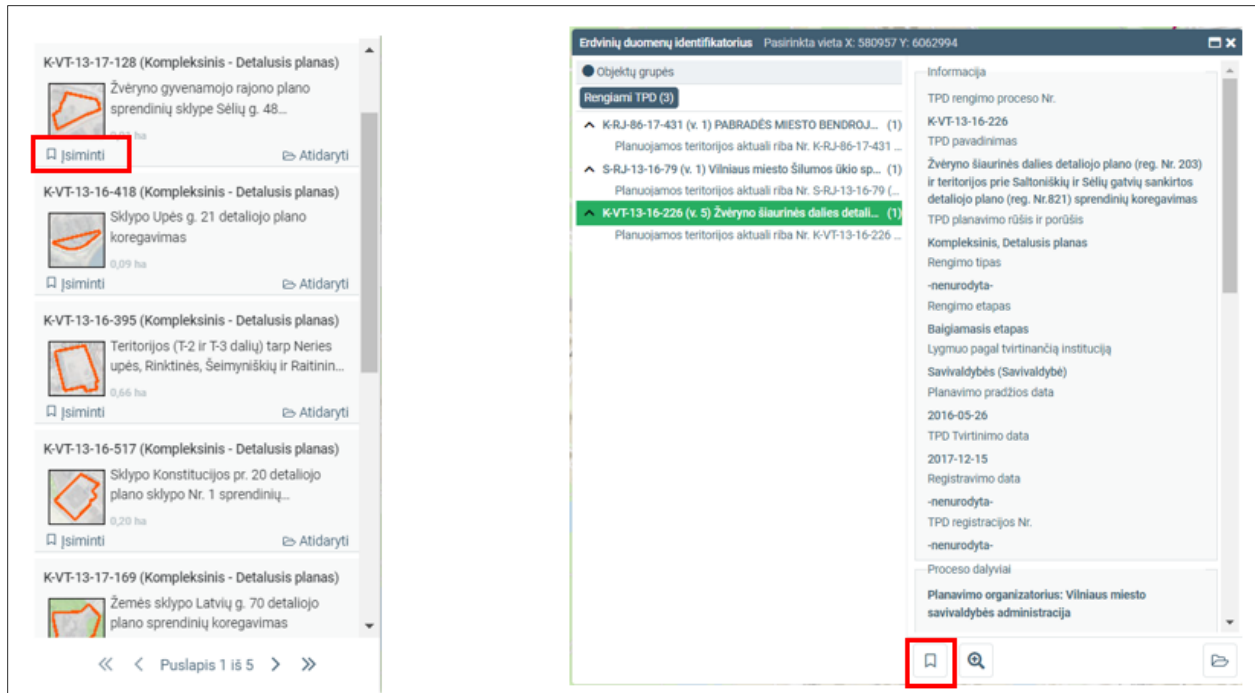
K-VT-13-17-128 (Kompleksinis - Detalusis planas)
Žvėryno gyvenamojo rajono plano sprendinių sklype Sėlių g. 48...
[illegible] ha
Įsiminti
Atidaryti

K-VT-13-16-418 (Kompleksinis - Detalusis planas)
Sklypo Upės g. 21 detaliojo plano koregavimas
0,09 ha
Įsiminti
Atidaryti

K-VT-13-16-395 (Kompleksinis - Detalusis planas)
Teritorijos (T-2 ir T-3 dalių) tarp Neries upės, Rinktinės, Šeimyniškių ir Raitinin...
0,66 ha
Įsiminti
Atidaryti

K-VT-13-16-517 (Kompleksinis - Detalusis planas)
Sklypo Konstitucijos pr. 20 detaliojo plano sklypo Nr. 1 sprendinių...
0,20 ha
Įsiminti
Atidaryti

K-VT-13-17-169 (Kompleksinis - Detalusis planas)
Žemės sklypo Latvių g. 70 detaliojo plano sprendinių koregavimas

Puslapis 1 iš 5

Erdvinių duomenų identifikatorius Pasirinkta vieta X: 580957 Y: 6062994

Objektų grupės
Rengiami TPD (3)
K-RJ-86-17-431 (v. 1) PABRADĖS MIESTO BENDROJ... (1)
Planuojamos teritorijos aktuali riba Nr. K-RJ-86-17-431 ...
S-RJ-13-16-79 (v. 1) Vilniaus miesto Šilumos ūkio sp... (1)
Planuojamos teritorijos aktuali riba Nr. S-RJ-13-16-79 (...
K-VT-13-16-226 (v. 5) Žvėryno šiaurinės dalies detali... (1)
Planuojamos teritorijos aktuali riba Nr. K-VT-13-16-226 ...

Informacija
TPD rengimo proceso Nr.
K-VT-13-16-226
TPD pavadinimas
Žvėryno šiaurinės dalies detaliojo plano (reg. Nr. 203) ir teritorijos prie Saltoniškių ir Sėlių gatvių sankirtos detaliojo plano (reg. Nr.821) sprendinių koregavimas
TPD planavimo rūšis ir porūšis
Kompleksinis, Detalusis planas
Rengimo tipas
-nenurodyta-
Rengimo etapas
Baigiamasis etapas
Lygmuo pagal tvirtinančią instituciją
Savivaldybės (Savivaldybė)
Planavimo pradžios data
2016-05-26
TPD Tvirtinimo data
2017-12-15
Registravimo data
-nenurodyta-
TPD registracijos Nr.
-nenurodyta-
Proceso dalyviai
Planavimo organizatorius: Vilniaus miesto savivaldybės administracija